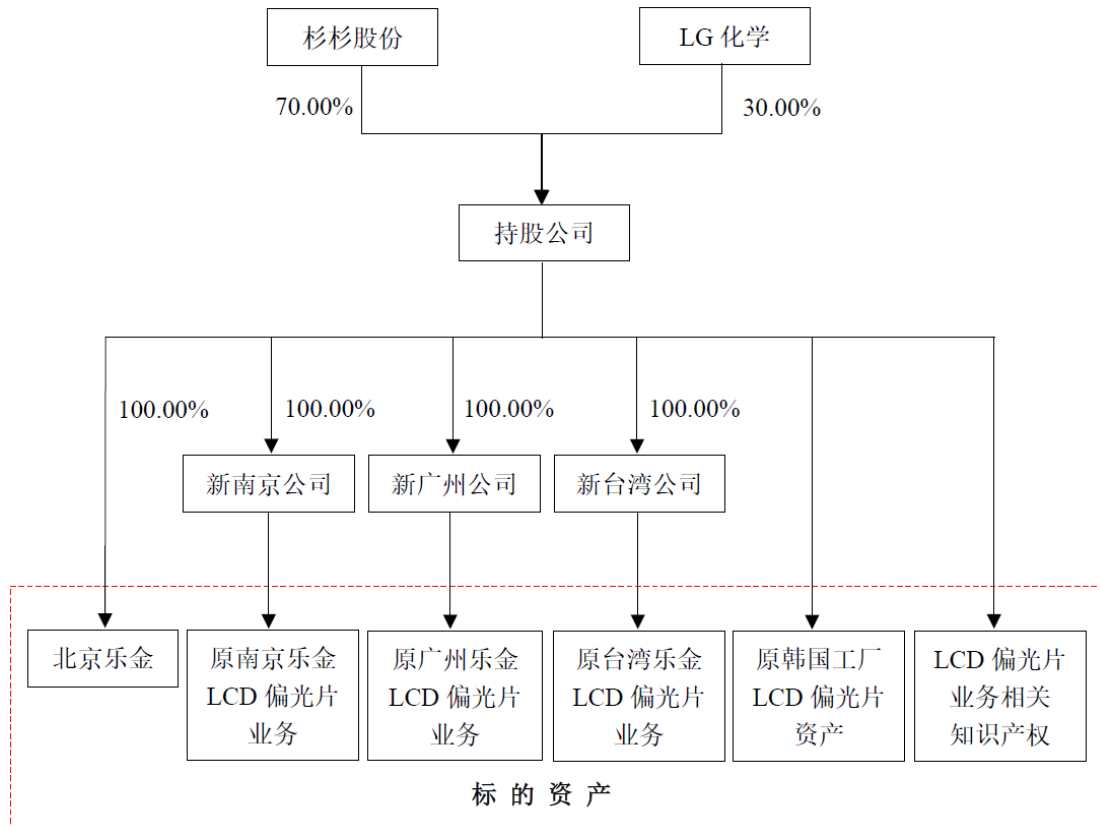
杉杉股份

LG 化学

70.00%

30.00%

持股公司

100.00%

100.00%

100.00%

100.00%

新南京公司

新广州公司

新台湾公司

北京乐金

原南京乐金 LCD 偏光片业务

原广州乐金 LCD 偏光片业务

原台湾乐金 LCD 偏光片业务

原韩国工厂 LCD 偏光片资产

LCD 偏光片业务相关知识产权

标的资产